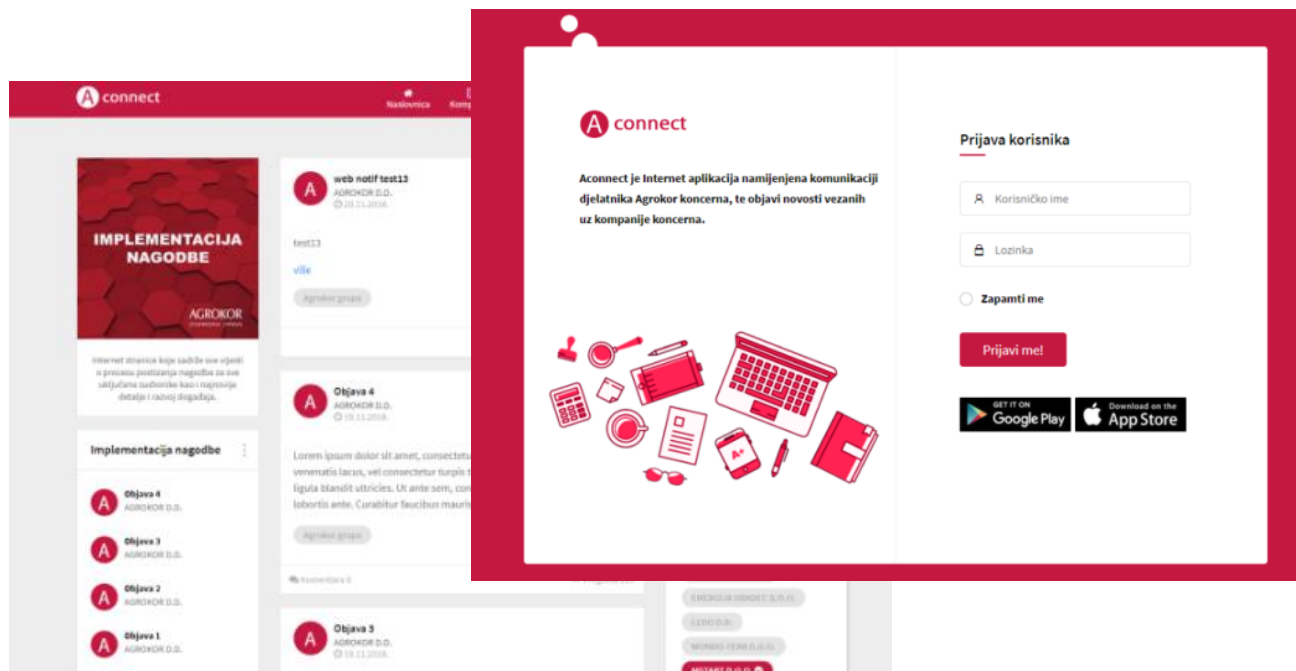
A connect

Naslovnica Komp

IMPLEMENTACIJA NAGODBE

AGROKOR

Internet stranica koje sadrži sve vijesti o procesu postizanja nagodbe za sve uključene sudionike kao i napredak detalja i razvoj događaja.

Implementacija nagodbe

A Objava 4 AGROKOR D.D.

A Objava 3 AGROKOR D.D.

A Objava 2 AGROKOR D.D.

A Objava 1 AGROKOR D.D.

A web notif test13 AGROKOR D.D. 28.11.2018.

test13

više

Agrokor grupa

A Objava 4 AGROKOR D.D. 18.11.2018.

Lorem ipsum dolor sit amet, consectetu venenatis lacus, vel consectetur turpis t ligula blandit ultricies. Ut ante sem, con lobortis ante. Curabitur faucibus mauris

Agrokor grupa

Komentara 0

A Objava 3 AGROKOR D.D. 18.11.2018.

ENERGIJA GOSPIĆ D.O.O.

LEDO D.D.

MONDO TEAM D.O.O.

MESART D.O.O.

A connect

Aconnect je Internet aplikacija namijenjena komunikaciji djelatnika Agrokor koncerna, te objavi novosti vezanih uz kompanije koncerna.

A+

Prijava korisnika

Korisničko ime

Lozinka

Zapamti me

Prijavi me!

GET IT ON Google Play

Download on the App Store